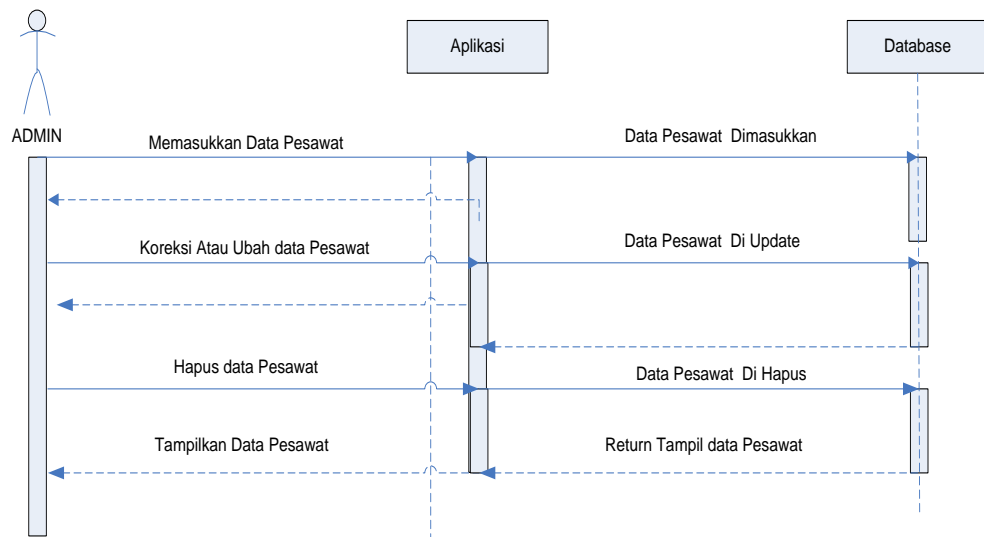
Aplikasi

Database

ADMIN

Memasukkan Data Pesawat

Data Pesawat Dimasukkan

Koreksi Atau Ubah data Pesawat

Data Pesawat Di Update

Hapus data Pesawat

Data Pesawat Di Hapus

Tampilkan Data Pesawat

Return Tampil data Pesawat